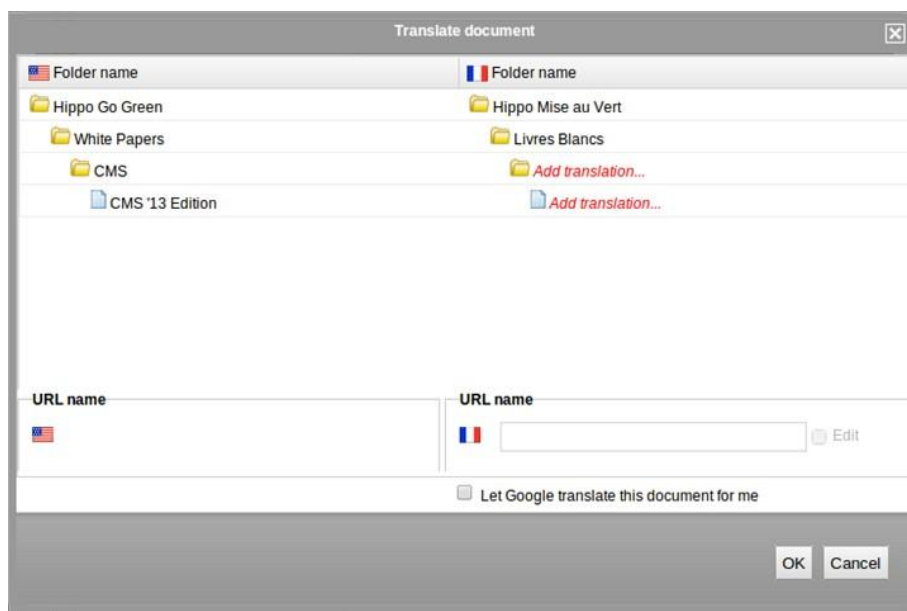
Translate document

| Folder name | Folder name |
|---|---|
| Hippo Go Green | Hippo Mise au Vert |
| White Papers | Livres Blancs |
| CMS | Add translation... |
| CMS '13 Edition | Add translation... |

URL name

URL name

Edit

Let Google translate this document for me

OK Cancel